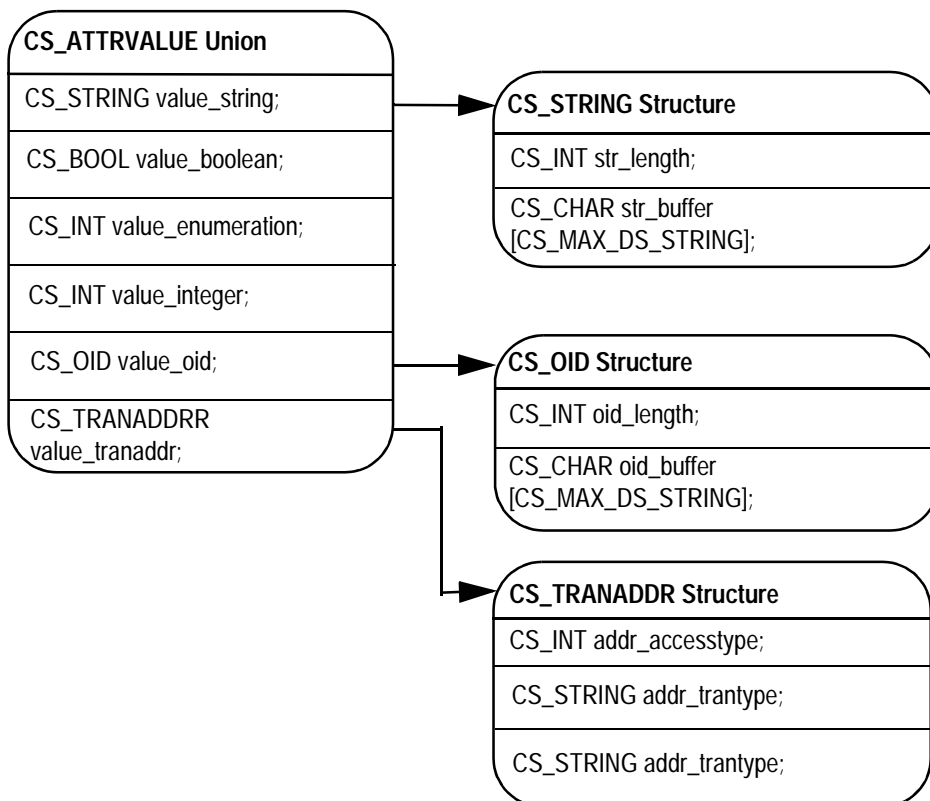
CS_ATTRVALUE Union

CS_STRING value_string;

CS_BOOL value_boolean;

CS_INT value_enumeration;

CS_INT value_integer;

CS_OID value_oid;

CS_TRANADDRR value_tranaddr;

CS_STRING Structure

CS_INT str_length;

CS_CHAR str_buffer [CS_MAX_DS_STRING];

CS_OID Structure

CS_INT oid_length;

CS_CHAR oid_buffer [CS_MAX_DS_STRING];

CS_TRANADDR Structure

CS_INT addr_accesstype;

CS_STRING addr_trantype;

CS_STRING addr_trantype;